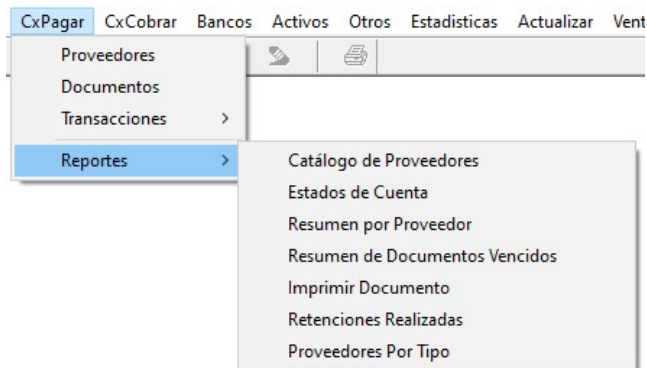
CxPagar CxCobrar Bancos Activos Otros Estadisticas Actualizar Vent

Proveedores
Documentos
Transacciones >
Reportes >

Catálogo de Proveedores
Estados de Cuenta
Resumen por Proveedor
Resumen de Documentos Vencidos
Imprimir Documento
Retenciones Realizadas
Proveedores Por Tipo